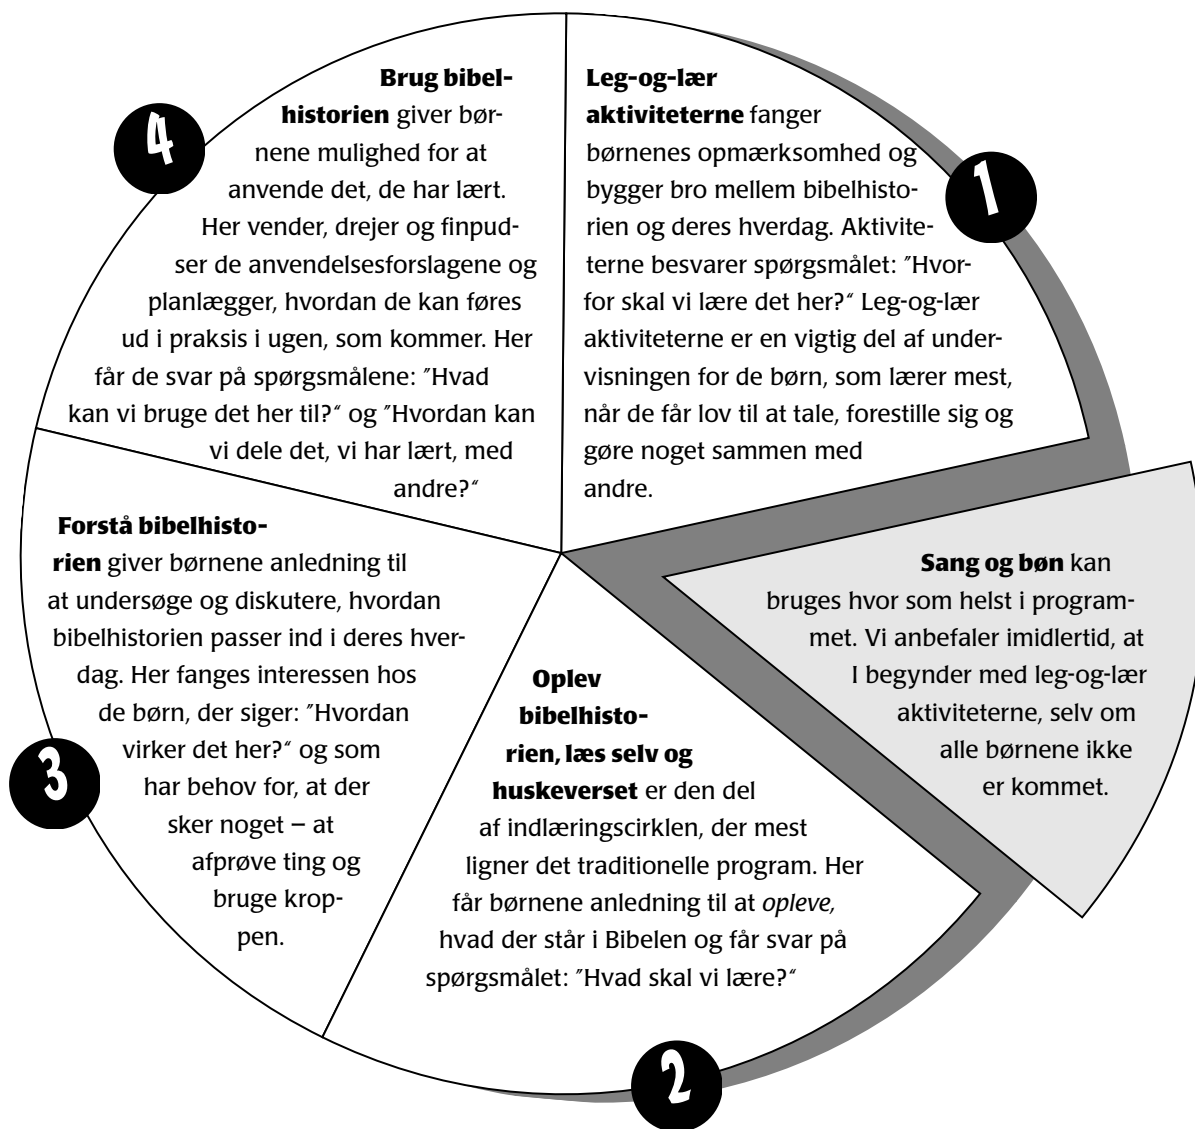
1

**Leg-og-lær aktiviteterne** fanger børnenes opmærksomhed og bygger bro mellem bibelhistorien og deres hverdag. Aktiviteterne besvarer spørgsmålet: ″Hvorfor skal vi lære det her?″ Leg-og-lær aktiviteterne er en vigtig del af undervisningen for de børn, som lærer mest, når de får lov til at tale, forestille sig og gøre noget sammen med andre.

**Sang og bøn** kan bruges hvor som helst i programmet. Vi anbefaler imidlertid, at I begynder med leg-og-lær aktiviteterne, selv om alle børnene ikke er kommet.

2

**Oplev bibelhistorien, læs selv og huskeverset** er den del af indlæringscirklen, der mest ligner det traditionelle program. Her får børnene anledning til at *opleve,* hvad der står i Bibelen og får svar på spørgsmålet: ″Hvad skal vi lære?″

3

**Forstå bibelhistorien** giver børnene anledning til at undersøge og diskutere, hvordan bibelhistorien passer ind i deres hverdag. Her fanges interessen hos de børn, der siger: ″Hvordan virker det her?″ og som har behov for, at der sker noget – at afprøve ting og bruge kroppen.

4

**Brug bibelhistorien** giver børnene mulighed for at anvende det, de har lært. Her vender, drejer og finpudser de anvendelsesforslagene og planlægger, hvordan de kan føres ud i praksis i ugen, som kommer. Her får de svar på spørgsmålene: ″Hvad kan vi bruge det her til?″ og ″Hvordan kan vi dele det, vi har lært, med andre?″